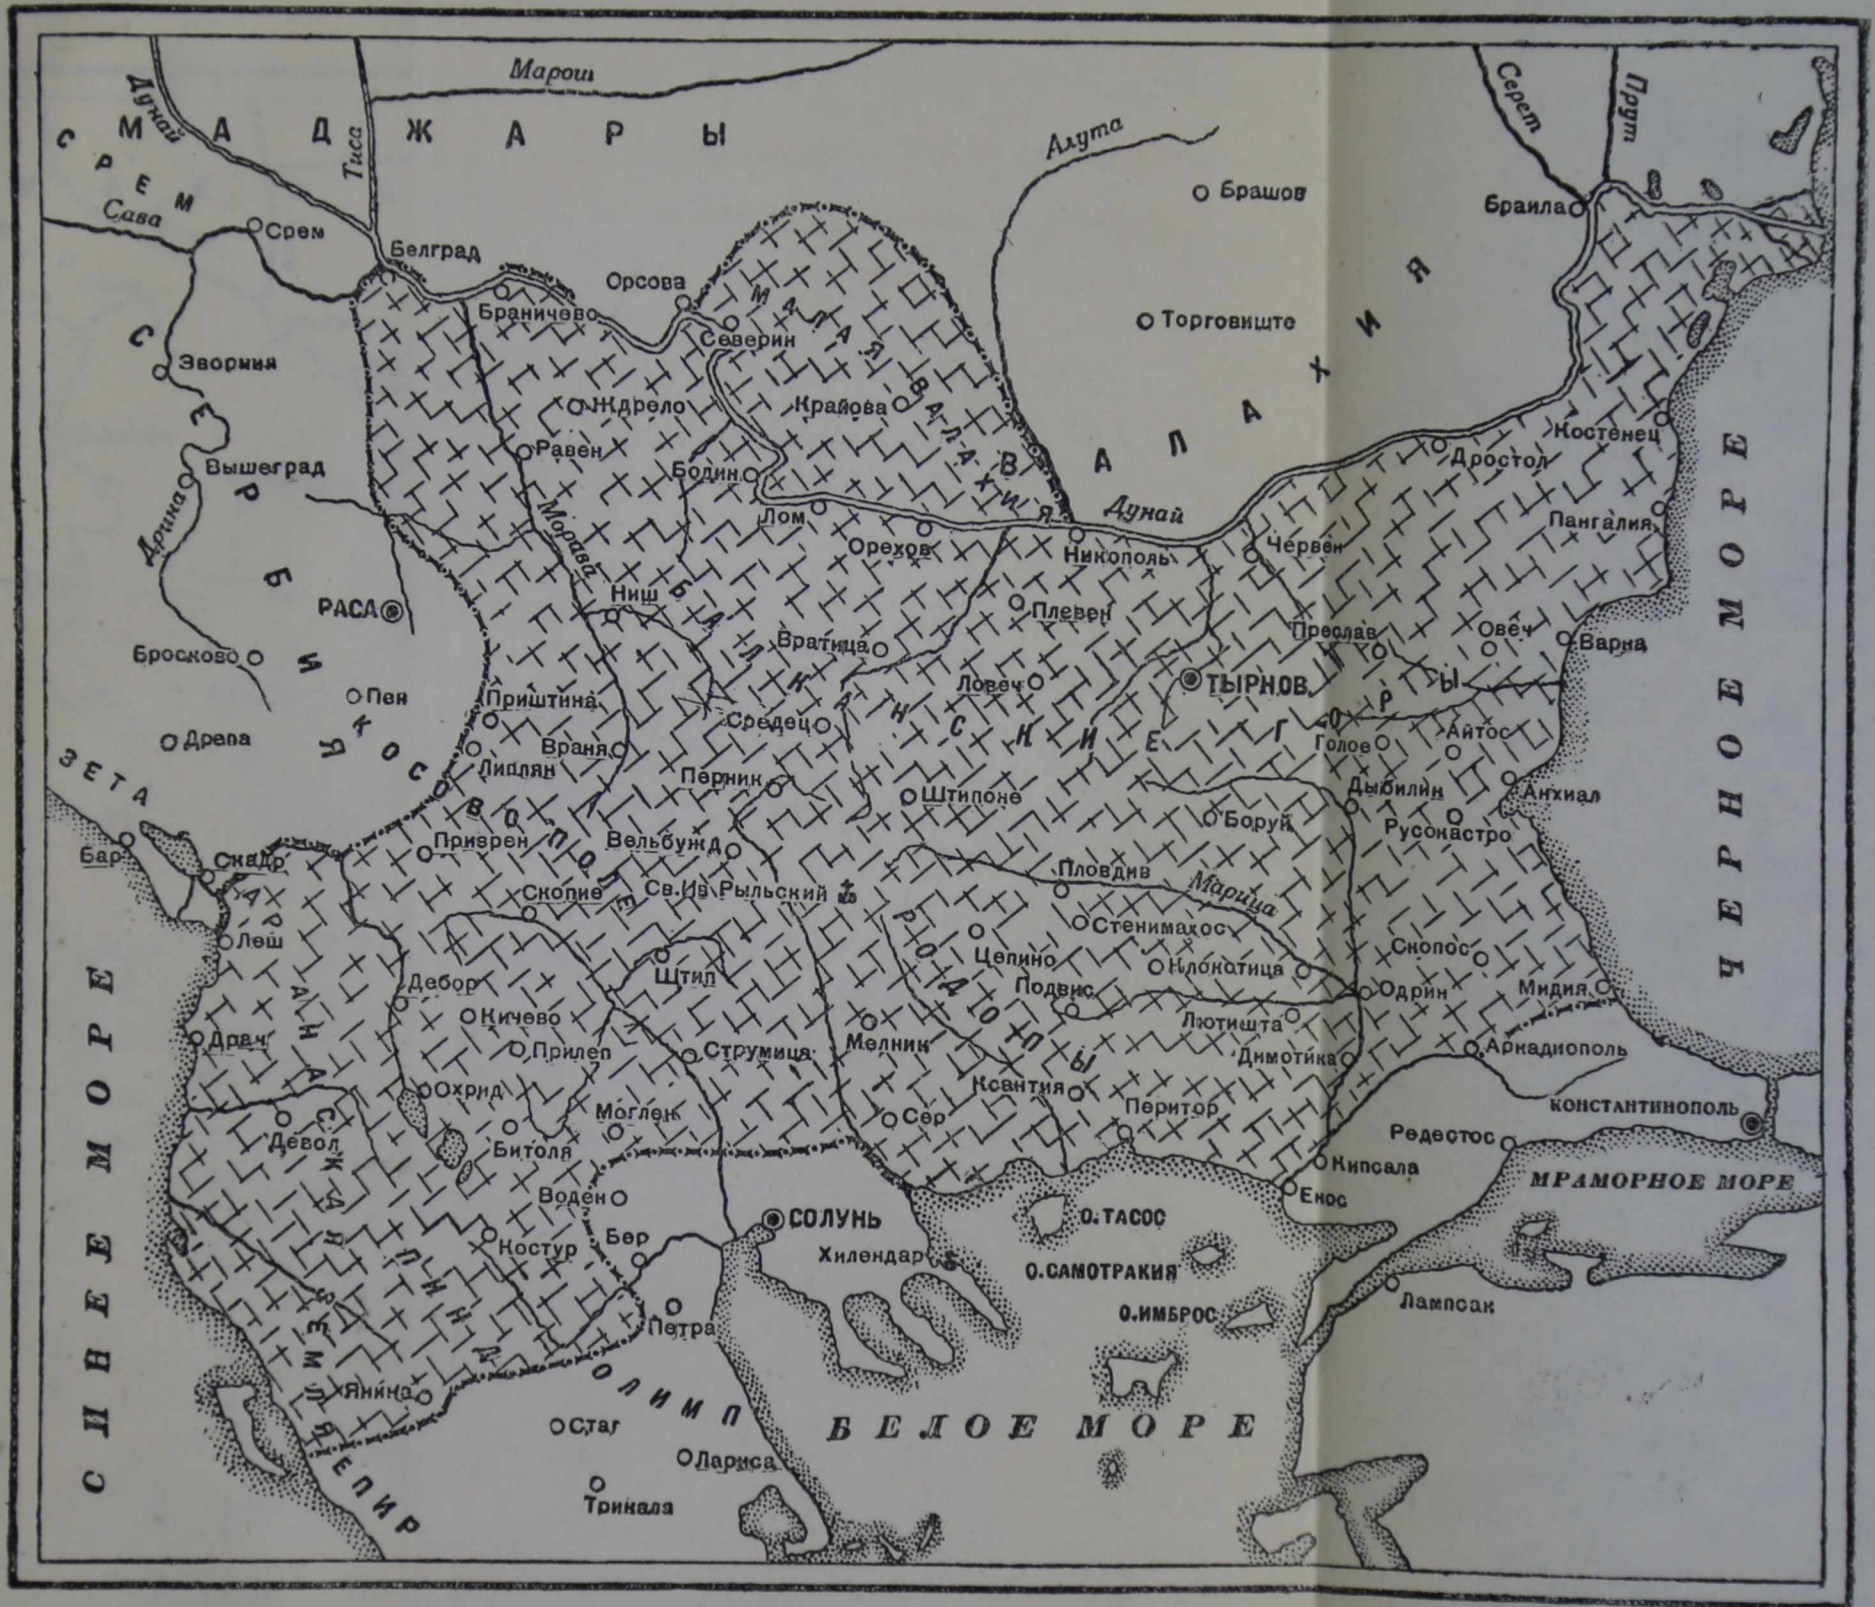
Марош
Дунай
МАДЖАРЫ
СРЕМ
Тиса
Сава
Срем
Белград
Алута
Брашов
Серет
Прут
Браила
Орсова
Браничево
Северин
МАЛАЯ ВАЛАХИЯ
Торговиште
ВАЛАХИЯ
СЕРБИЯ
Зворник
Ждрело
Крайова
Равен
Вышеград
Бодин
Лом
Дрина
Морава
Орехов
Дунай
Никополь
Червен
Дростол
Костенец
Пангалия
РАСА
Ниш
Плевен
Бросково
Пея
Вратица
Преслав
Овеч
Варна
БАЛКАНСКИЕ ГОРЫ
Ловеч
ТЫРНОВ
Приштина
Средец
Древа
Враня
Липлян
Перник
Штипоне
Голов
Айтос
Дыбилин
Анхиал
ЗЕТА
КОСОВО ПОЛЕ
Боруй
Русокастро
Бар
Скадр
Призрен
Вельбужд
Пловдив
Марица
Скопие
Св. Ив. Рыльский
Стенимахос
АРБАНАСКАЯ ЗЕМЛЯ
Леш
Цепино
Клокотица
Скопос
Дебор
Щтип
РОДОПЫ
Подвис
Одрин
Мидия
Кичево
Лютишта
Драч
Прилеп
Струмица
Мелник
Димотика
Аркадиополь
Охрид
Ксантия
Перитор
Моглен
Сер
Девол
Битоля
Редестос
КОНСТАНТИНОПОЛЬ
Кипсала
Енос
МРАМОРНОЕ МОРЕ
Воден
СОЛУНЬ
О. ТАСОС
Костур
Бер
Хилендар
О. САМОТРАКИЯ
ПИНД
Петра
О. ИМБРОС
Лампсак
ОЛИМП
Янина
Стаг
БЕЛОЕ МОРЕ
Лариса
ЭПИР
Трикала
СИНЕЕ МОРЕ
ЧЕРНОЕ МОРЕ